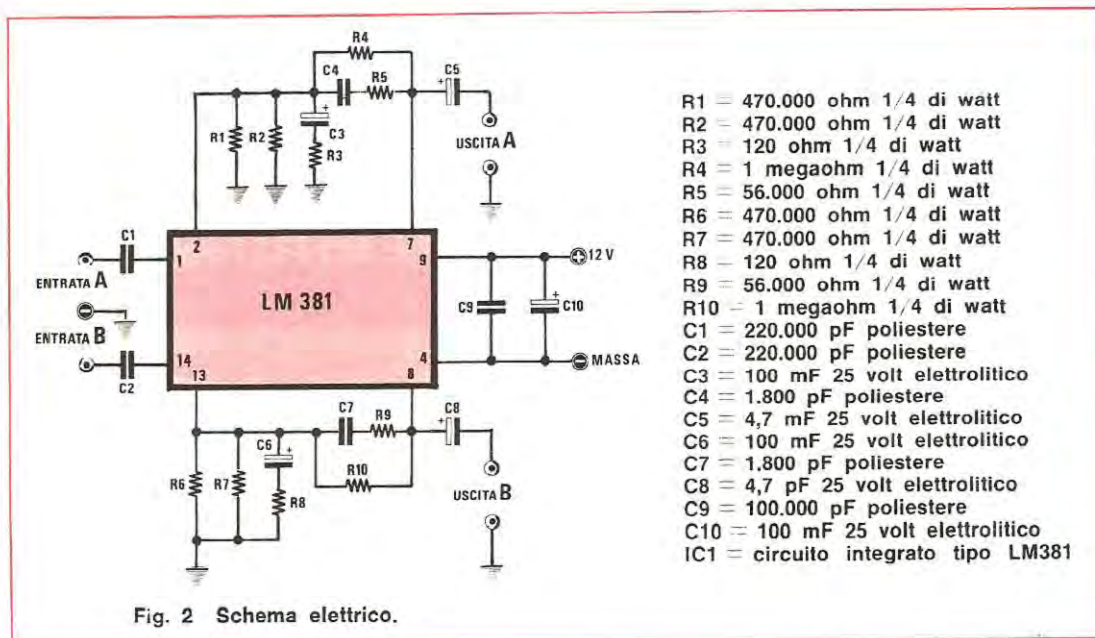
R4
C4
R5
C5
R1
R2
C3
R3
USCITA A
C1
ENTRATA A
ENTRATA B
C2
2
1
14
13
7
9
4
8
LM 381
12 V
C9
C10
MASSA
C7
R9
C8
C6
R10
R6
R7
R8
USCITA B

R1 = 470.000 ohm 1/4 di watt
R2 = 470.000 ohm 1/4 di watt
R3 = 120 ohm 1/4 di watt
R4 = 1 megaohm 1/4 di watt
R5 = 56.000 ohm 1/4 di watt
R6 = 470.000 ohm 1/4 di watt
R7 = 470.000 ohm 1/4 di watt
R8 = 120 ohm 1/4 di watt
R9 = 56.000 ohm 1/4 di watt
R10 = 1 megaohm 1/4 di watt
C1 = 220.000 pF poliestere
C2 = 220.000 pF poliestere
C3 = 100 mF 25 volt elettrolitico
C4 = 1.800 pF poliestere
C5 = 4,7 mF 25 volt elettrolitico
C6 = 100 mF 25 volt elettrolitico
C7 = 1.800 pF poliestere
C8 = 4,7 pF 25 volt elettrolitico
C9 = 100.000 pF poliestere
C10 = 100 mF 25 volt elettrolitico
IC1 = circuito integrato tipo LM381

Fig. 2 Schema elettrico.